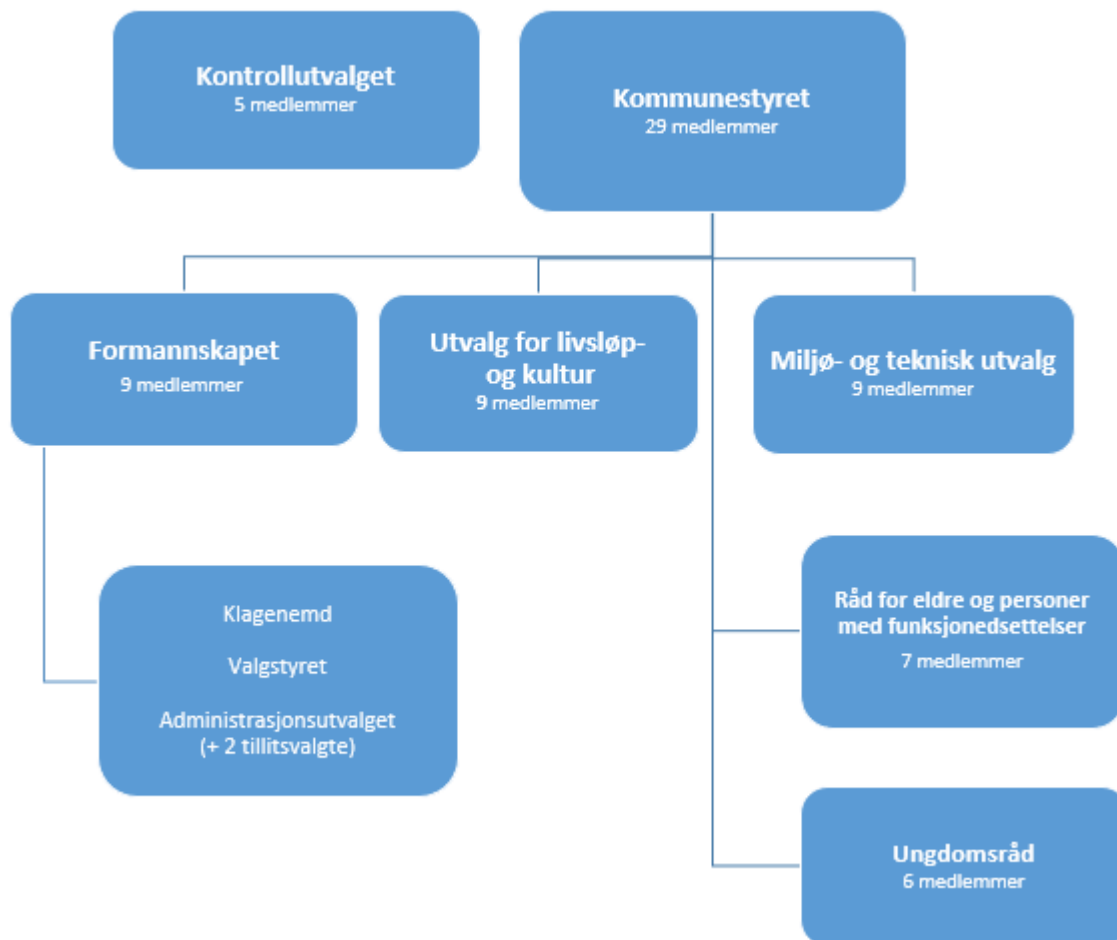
Kontrollutvalget
5 medlemmer

Kommunestyret
29 medlemmer

Formannskapet
9 medlemmer

Utvalg for livsløp- og kultur
9 medlemmer

Miljø- og teknisk utvalg
9 medlemmer

Klagenemd

Valgstyret

Administrasjonsutvalget
(+ 2 tillitsvalgte)

Råd for eldre og personer med funksjonedsettelser
7 medlemmer

Ungdomsråd
6 medlemmer